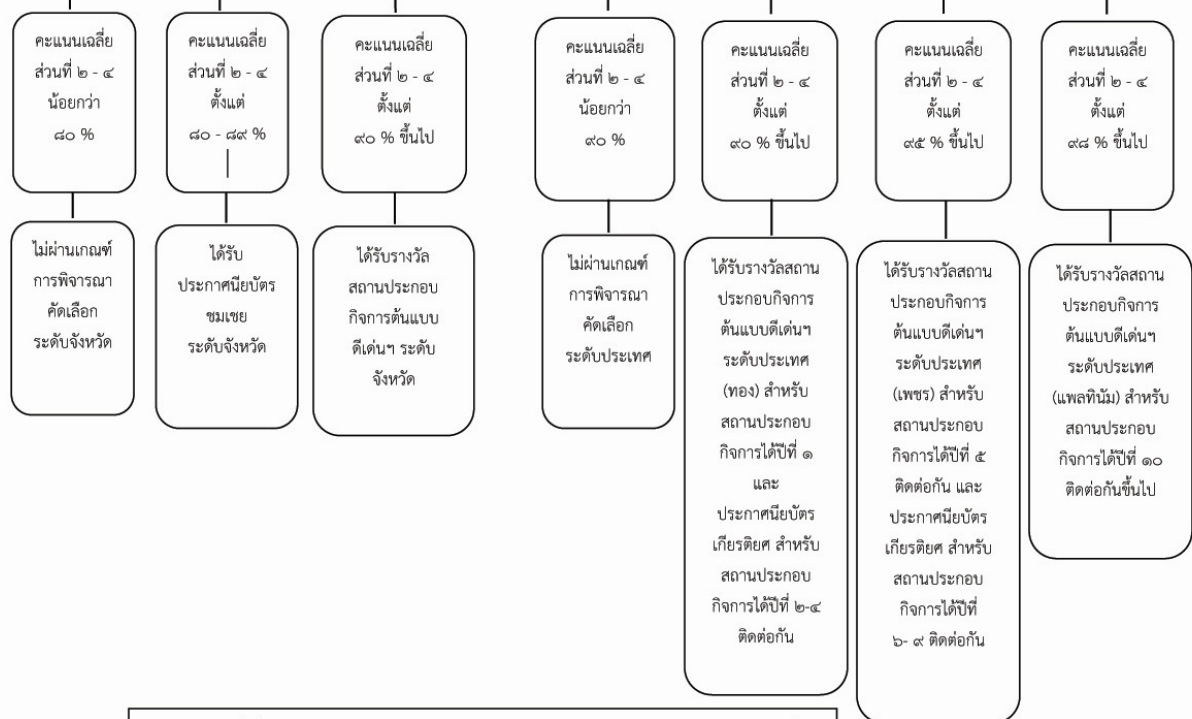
คะแนนเฉลี่ย ส่วนที่ ๒ - ๔ น้อยกว่า ๘๐ %

คะแนนเฉลี่ย ส่วนที่ ๒ - ๔ ตั้งแต่ ๘๐ - ๘๙ %

คะแนนเฉลี่ย ส่วนที่ ๒ - ๔ ตั้งแต่ ๙๐ % ขึ้นไป

คะแนนเฉลี่ย ส่วนที่ ๒ - ๔ น้อยกว่า ๙๐ %

คะแนนเฉลี่ย ส่วนที่ ๒ - ๔ ตั้งแต่ ๙๐ % ขึ้นไป

คะแนนเฉลี่ย ส่วนที่ ๒ - ๔ ตั้งแต่ ๙๕ % ขึ้นไป

คะแนนเฉลี่ย ส่วนที่ ๒ - ๔ ตั้งแต่ ๙๘ % ขึ้นไป

ไม่ผ่านเกณฑ์ การพิจารณา คัดเลือก ระดับจังหวัด

ได้รับ ประกาศนียบัตร ชมเชย ระดับจังหวัด

ได้รับรางวัล สถานประกอบ กิจการต้นแบบ ดีเด่นฯ ระดับ จังหวัด

ไม่ผ่านเกณฑ์ การพิจารณา คัดเลือก ระดับประเทศ

ได้รับรางวัลสถาน ประกอบกิจการ ต้นแบบดีเด่นฯ ระดับประเทศ (ทอง) สำหรับ สถานประกอบ กิจการได้ปีที่ ๑ และ ประกาศนียบัตร เกียรติยศ สำหรับ สถานประกอบ กิจการได้ปีที่ ๒-๔ ติดต่อกัน

ได้รับรางวัลสถาน ประกอบกิจการ ต้นแบบดีเด่นฯ ระดับประเทศ (เพชร) สำหรับ สถานประกอบ กิจการได้ปีที่ ๕ ติดต่อกัน และ ประกาศนียบัตร เกียรติยศ สำหรับ สถานประกอบ กิจการได้ปีที่ ๖- ๙ ติดต่อกัน

ได้รับรางวัลสถาน ประกอบกิจการ ต้นแบบดีเด่นฯ ระดับประเทศ (แพลทินัม) สำหรับ สถานประกอบ กิจการได้ปีที่ ๑๐ ติดต่อกันขึ้นไป